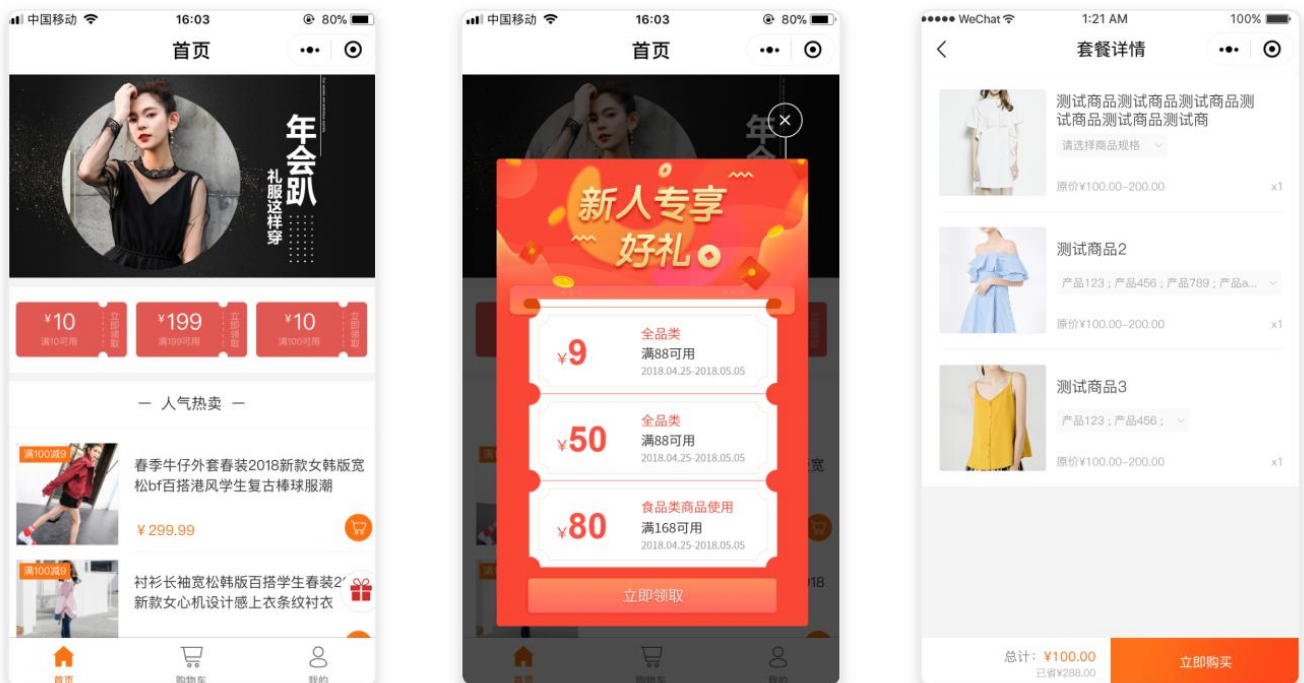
中国移动 16:03 80%
首页

年会趴
礼服这样穿

¥10 满10可用 立即领取
¥199 满199可用 立即领取
¥10 满100可用 立即领取

— 人气热卖 —

满100减9
春季牛仔外套春装2018新款女韩版宽松bf百搭港风学生复古棒球服潮
¥ 299.99

满100减9
衬衫长袖宽松韩版百搭学生春装2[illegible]新款女心机设计感上衣条纹衬衣

首页 购物车 我的

中国移动 16:03 80%
首页

新人专享
好礼

¥9 全品类 满88可用 2018.04.25-2018.05.05
¥50 全品类 满88可用 2018.04.25-2018.05.05
¥80 食品类商品使用 满168可用 2018.04.25-2018.05.05

立即领取

首页 购物车 我的

WeChat 1:21 AM 100%
套餐详情

测试商品测试商品测试商品测试商品测试商品测试商
请选择商品规格
原价¥100.00~200.00 x1

测试商品2
产品123；产品456；产品789；产品a...
原价¥100.00~200.00 x1

测试商品3
产品123；产品456；
原价¥100.00~200.00 x1

总计：¥100.00
已省¥288.00
立即购买